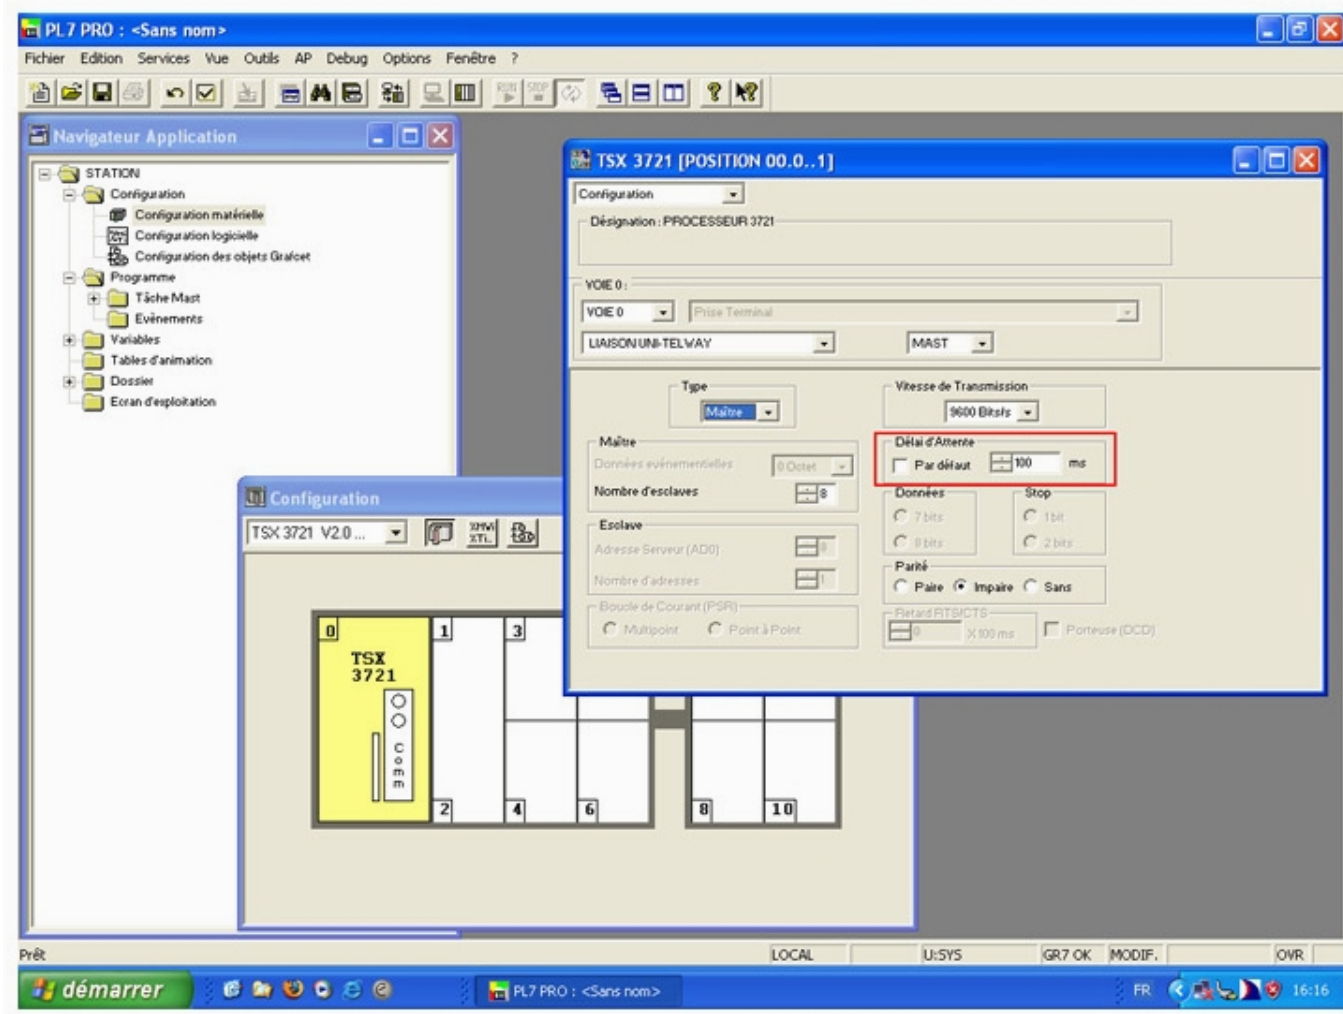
PL7 PRO : <Sans nom>

Fichier Edition Services Vue Outils AP Debug Options Fenêtre ?

Navigateur Application

STATION
Configuration
Configuration matérielle
Configuration logicielle
Configuration des objets Grafcet
Programme
Tâche Mast
Evènements
Variables
Tables d'animation
Dossier
Ecran d'exploitation

TSX 3721 [POSITION 00.0..1]

Configuration

Désignation : PROCESSEUR 3721

VOIE 0 :
VOIE 0
Prise Terminal
LIAISON UNI-TELWAY
MAST

Type
Maître

Vitesse de Transmission
9600 Bits/s

Maître
Données evénementielles
0 Octet
Nombre d'esclaves
8

Délai d'Attente
Par défaut
100
ms

Données
7 bits
8 bits

Stop
1 bit
2 bits

Esclave
Adresse Serveur (AD0)
0
Nombre d'adresses
1

Parité
Paire
Impaire
Sans

Boucle de Courant (PSR)
Multipoint
Point à Point

Retard RTS/CTS
0
X 100 ms
Porteuse (DCD)

Configuration

TSX 3721 V2.0 ...

XMWI XTL

0
TSX
3721
Comm
1
2
3
4
6
8
10

Prêt
LOCAL
U:SYS
GR7 OK
MODIF.
OVR

démarrer
PL7 PRO : <Sans nom>
FR
16:16